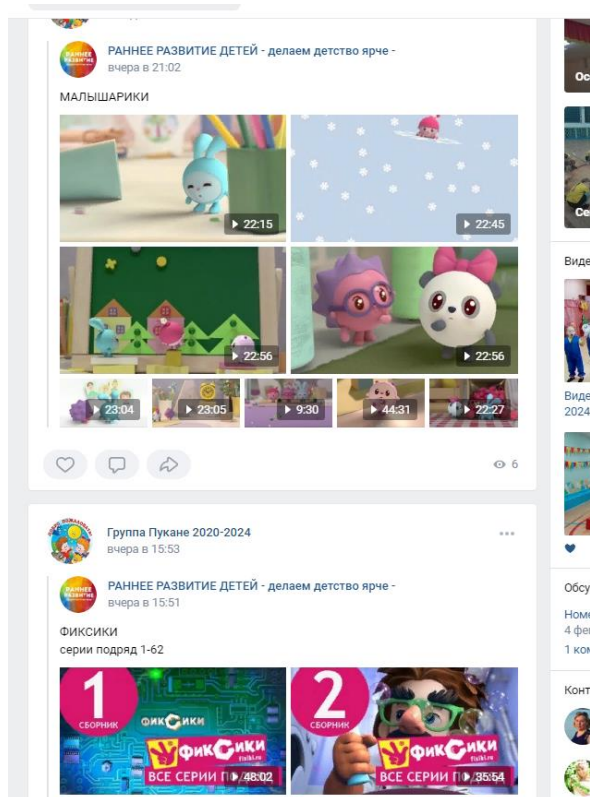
РАННЕЕ РАЗВИТИЕ ДЕТЕЙ - делаем детство ярче -
вчера в 21:02

МАЛЫШАРИКИ

22:15
22:45
22:56
22:56
23:04
23:05
9:30
44:31
22:27

6

Группа Пукане 2020-2024
вчера в 15:53

РАННЕЕ РАЗВИТИЕ ДЕТЕЙ - делаем детство ярче -
вчера в 15:51

ФИКСИКИ
серии подряд 1-62

1
СБОРНИК
ФИКСИКИ
Фиксики
ВСЕ СЕРИИ П
48:02

2
СБОРНИК
Фиксики
ВСЕ СЕРИИ П
35:54

Ос
Се
Виде
Виде
2024
Обсу
Номе
4 фев
1 ком
Конт